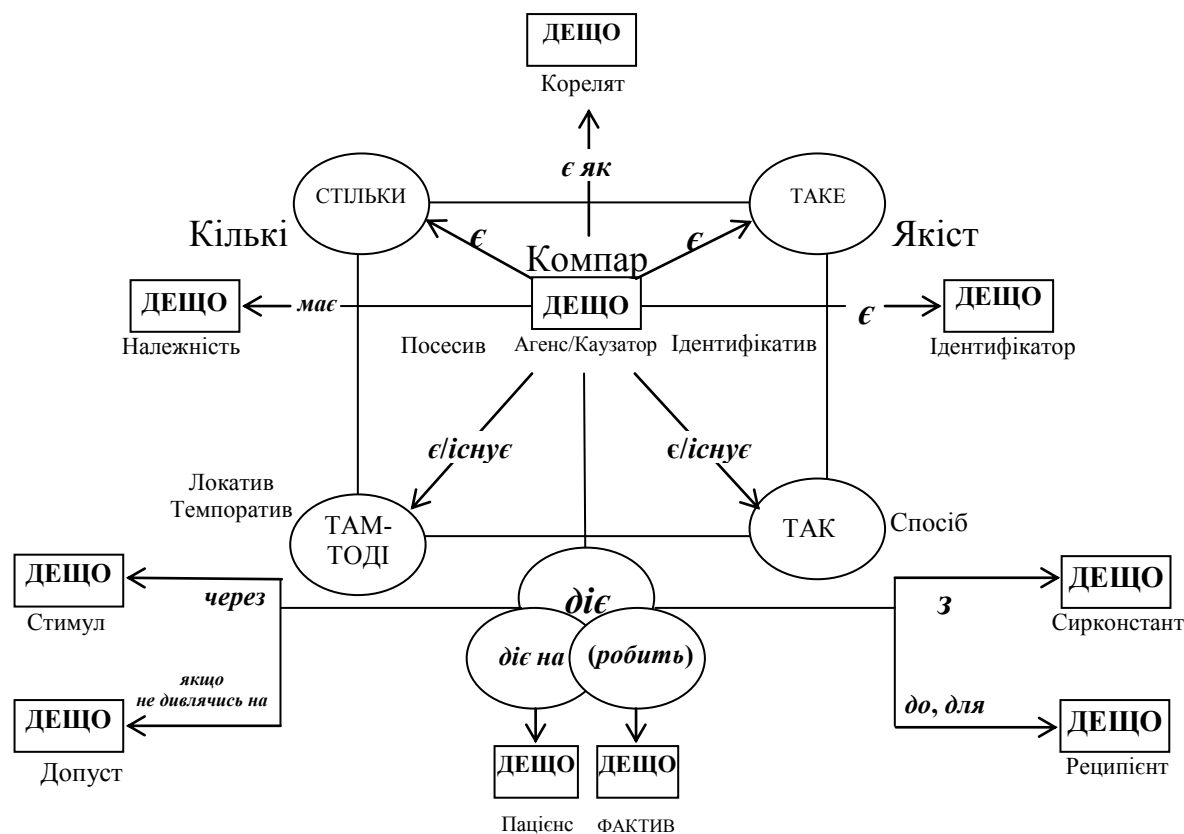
ДЕЩО
Корелят

є як

СТІЛЬКИ

ТАКЕ

Кількі

є

Компар

є

Якіст

ДЕЩО

має

ДЕЩО

є

ДЕЩО

Належність

Посесив

Агенс/Каузатор

Ідентифікатив

Ідентифікатор

є/існує

є/існує

Локатив
Темпоратив

ТАМ-ТОДІ

ТАК

Спосіб

ДЕЩО

через

діє

з

ДЕЩО

Стимул

Сирконстант

діє на

(робить)

якщо
не дивлячись на

до, для

ДЕЩО

ДЕЩО

Допуст

ДЕЩО

ДЕЩО

Реципієнт

Пацієнс

ФАКТИВ